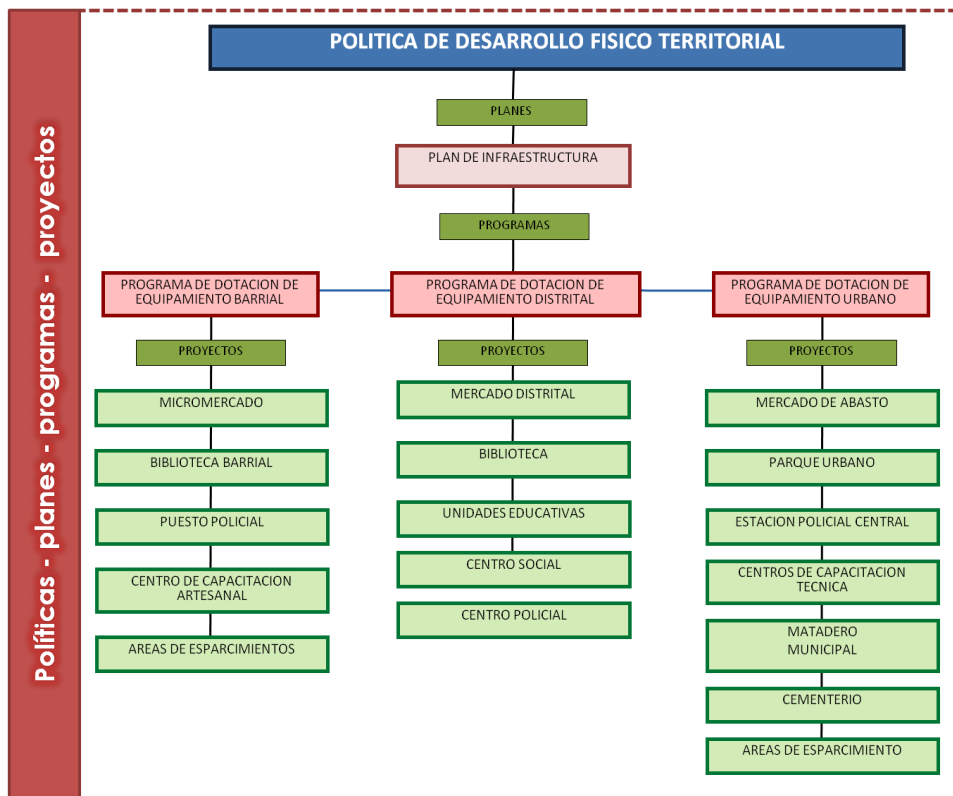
Políticas - planes - programas - proyectos

POLITICA DE DESARROLLO FISICO TERRITORIAL

PLANES

PLAN DE INFRAESTRUCTURA

PROGRAMAS

PROGRAMA DE DOTACION DE EQUIPAMIENTO BARRIAL

PROYECTOS

MICROMERCADO

BIBLIOTECA BARRIAL

PUESTO POLICIAL

CENTRO DE CAPACITACION ARTESANAL

AREAS DE ESPARCIMIENTOS

PROGRAMA DE DOTACION DE EQUIPAMIENTO DISTRITAL

PROYECTOS

MERCADO DISTRITAL

BIBLIOTECA

UNIDADES EDUCATIVAS

CENTRO SOCIAL

CENTRO POLICIAL

PROGRAMA DE DOTACION DE EQUIPAMIENTO URBANO

PROYECTOS

MERCADO DE ABASTO

PARQUE URBANO

ESTACION POLICIAL CENTRAL

CENTROS DE CAPACITACION TECNICA

MATADERO MUNICIPAL

CEMENTERIO

AREAS DE ESPARCIMIENTO